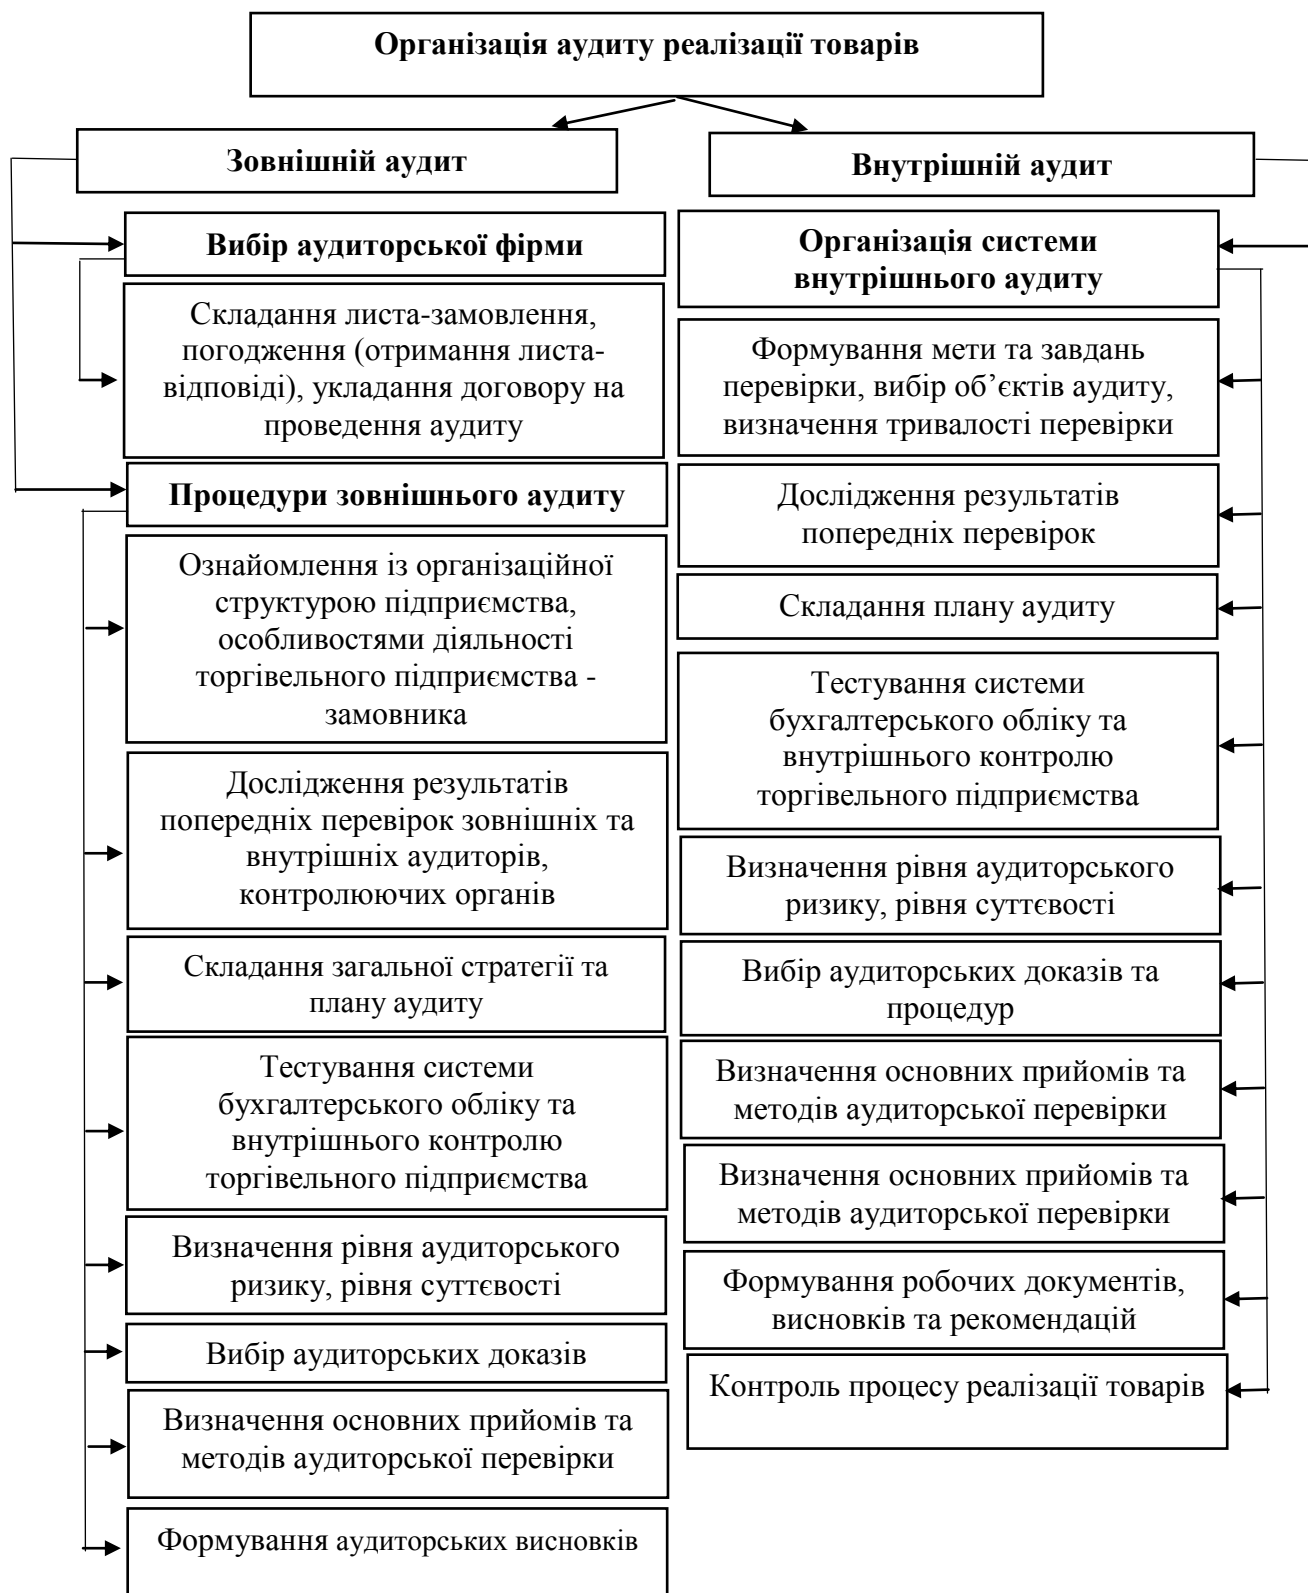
Організація аудиту реалізації товарів

Зовнішній аудит

Вибір аудиторської фірми

Складання листа-замовлення, погодження (отримання листа-відповіді), укладання договору на проведення аудиту

Процедури зовнішнього аудиту

Ознайомлення із організаційної структурою підприємства, особливостями діяльності торгівельного підприємства - замовника

Дослідження результатів попередніх перевірок зовнішніх та внутрішніх аудиторів, контролюючих органів

Складання загальної стратегії та плану аудиту

Тестування системи бухгалтерського обліку та внутрішнього контролю торгівельного підприємства

Визначення рівня аудиторського ризику, рівня суттєвості

Вибір аудиторських доказів

Визначення основних прийомів та методів аудиторської перевірки

Формування аудиторських висновків

Внутрішній аудит

Організація системи внутрішнього аудиту

Формування мети та завдань перевірки, вибір об’єктів аудиту, визначення тривалості перевірки

Дослідження результатів попередніх перевірок

Складання плану аудиту

Тестування системи бухгалтерського обліку та внутрішнього контролю торгівельного підприємства

Визначення рівня аудиторського ризику, рівня суттєвості

Вибір аудиторських доказів та процедур

Визначення основних прийомів та методів аудиторської перевірки

Визначення основних прийомів та методів аудиторської перевірки

Формування робочих документів, висновків та рекомендацій

Контроль процесу реалізації товарів